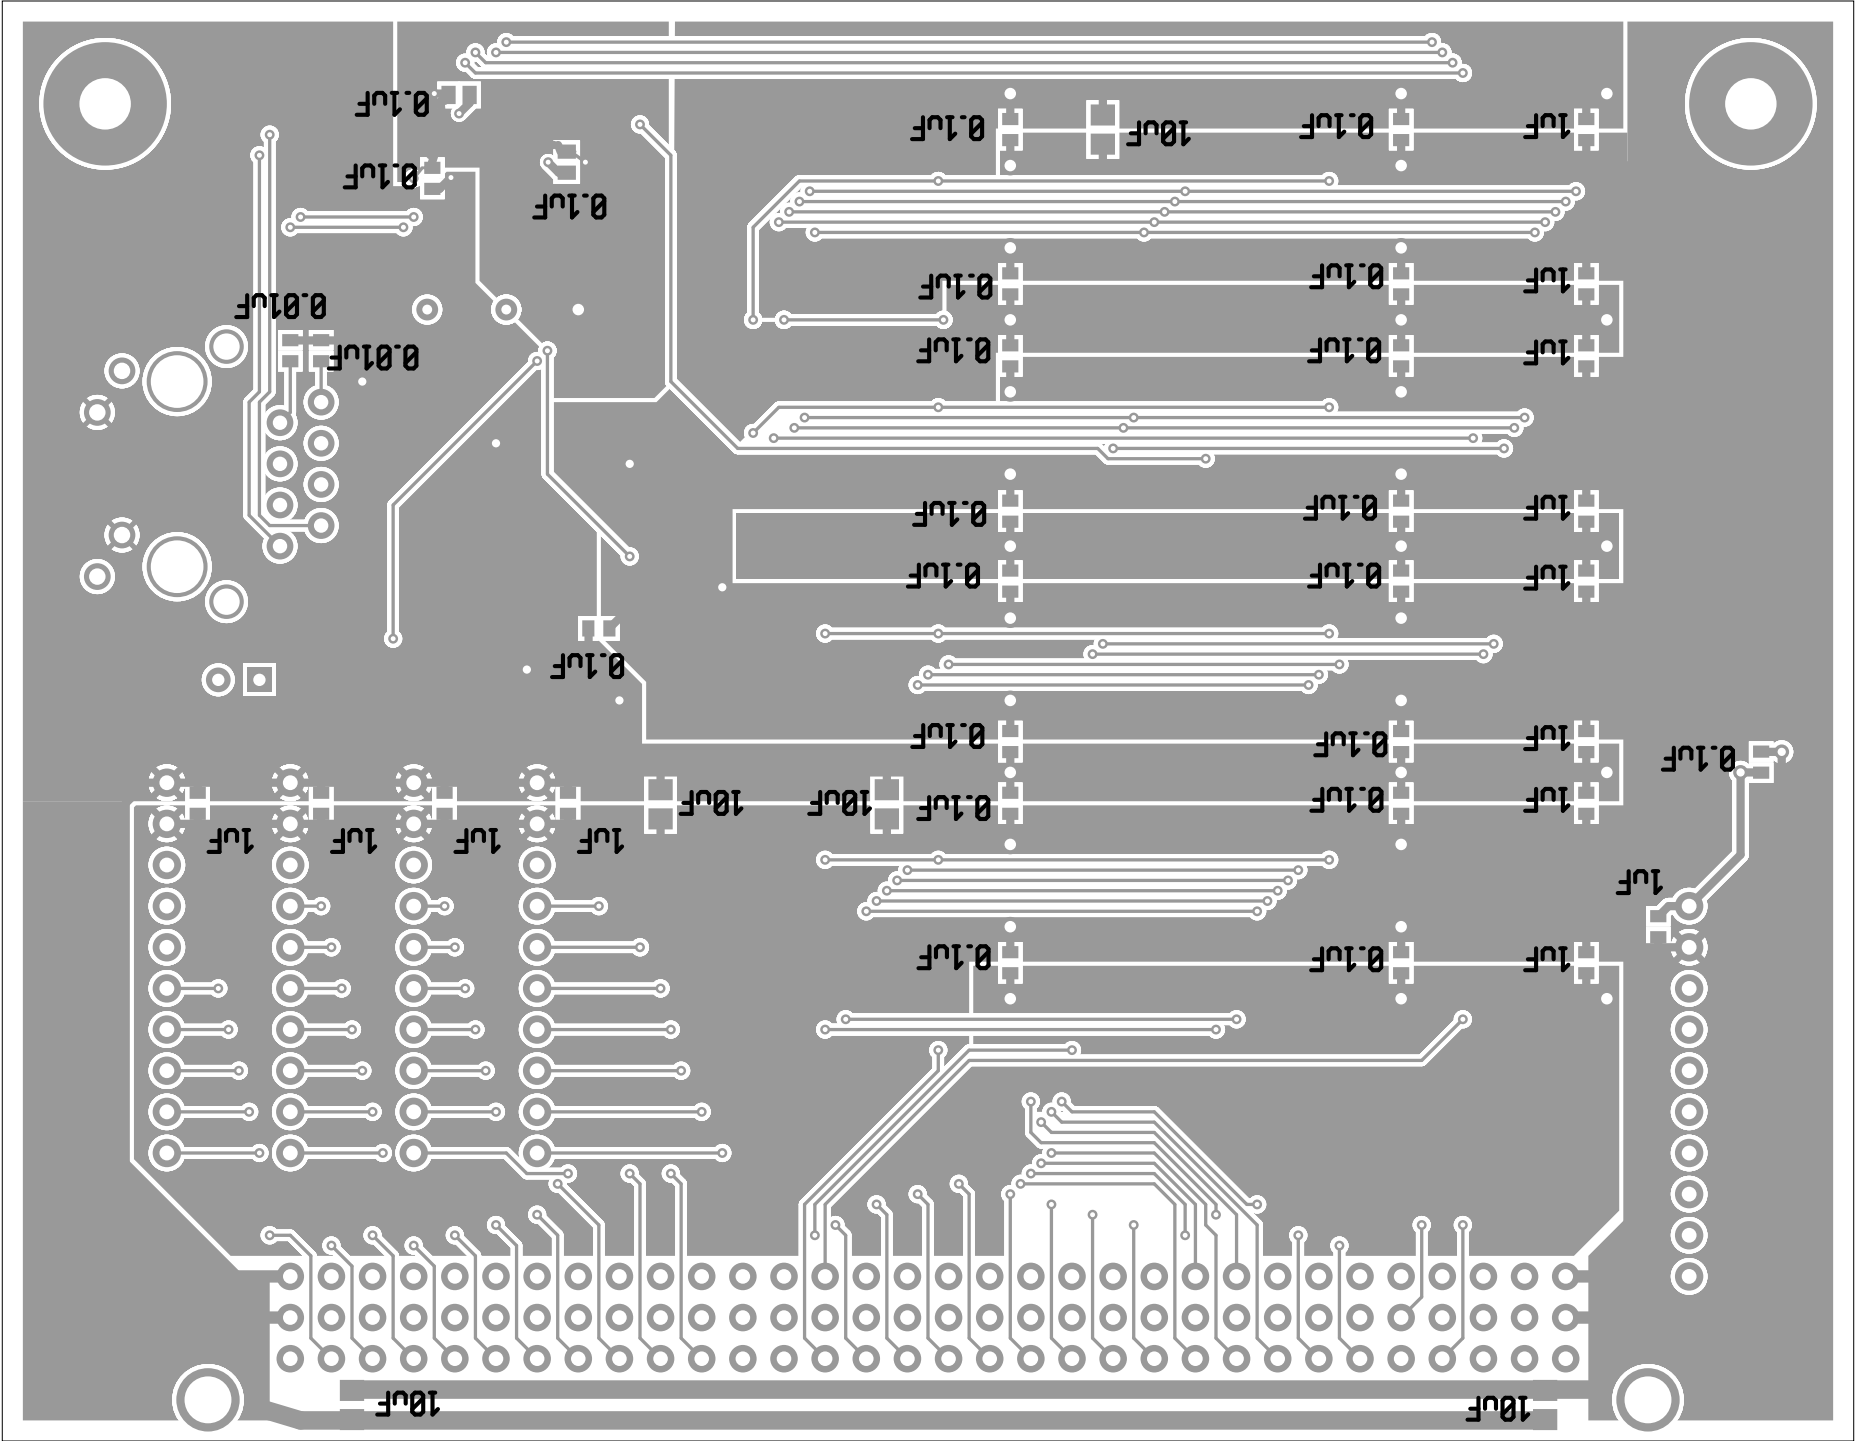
0.1uF
0.1uF
0.1uF
0.1uF
10uF
0.1uF
1uF
0.01uF
0.01uF
0.1uF
0.1uF
1uF
0.1uF
0.1uF
1uF
0.1uF
0.1uF
1uF
0.1uF
0.1uF
1uF
0.1uF
0.1uF
0.1uF
1uF
0.1uF
10uF
10uF
0.1uF
0.1uF
1uF
1uF
1uF
1uF
1uF
1uF
0.1uF
0.1uF
1uF
10uF
10uF